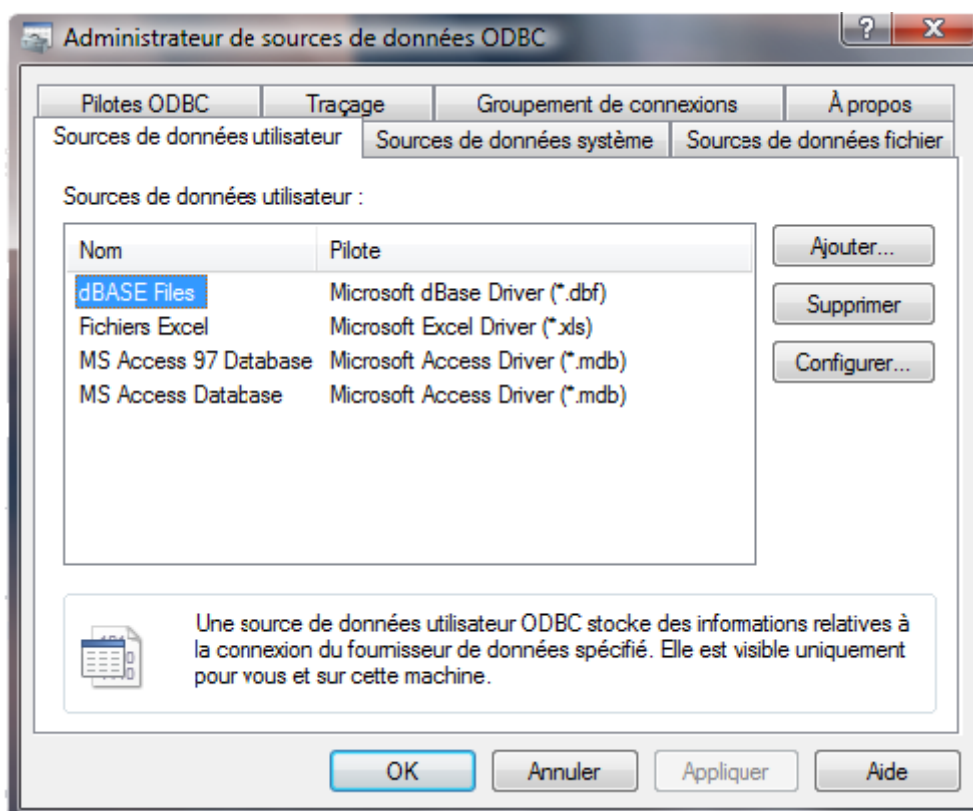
Administrateur de sources de données ODBC
?
X

Pilotes ODBC
Traçage
Groupement de connexions
À propos
Sources de données utilisateur
Sources de données système
Sources de données fichier

Sources de données utilisateur :

| Nom | Pilote |
|---|---|
| dBASE Files | Microsoft dBase Driver (*.dbf) |
| Fichiers Excel | Microsoft Excel Driver (*.xls) |
| MS Access 97 Database | Microsoft Access Driver (*.mdb) |
| MS Access Database | Microsoft Access Driver (*.mdb) |

Ajouter...
Supprimer
Configurer...

Une source de données utilisateur ODBC stocke des informations relatives à la connexion du fournisseur de données spécifié. Elle est visible uniquement pour vous et sur cette machine.

OK
Annuler
Appliquer
Aide